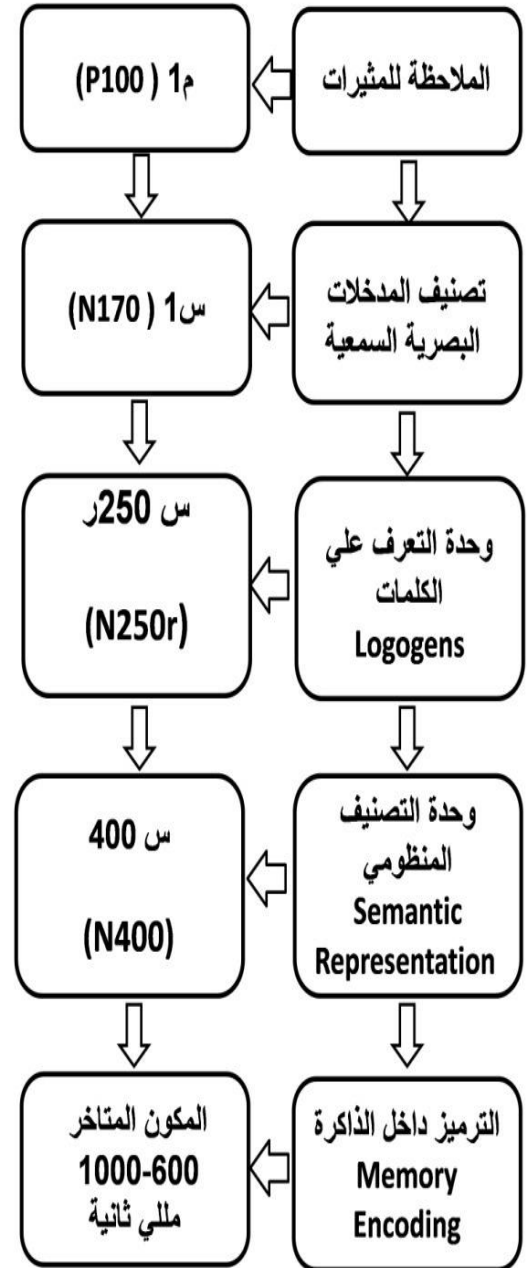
الملاحظة للمثيرات

م1 (P100)

تصنيف المدخلات البصرية السمعية

س1 (N170)

وحدة التعرف علي الكلمات Logogens

س 250ر

(N250r)

وحدة التصنيف المنظومي Semantic Representation

س 400

(N400)

الترميز داخل الذاكرة Memory Encoding

المكون المتاخر 1000-600 مللي ثانية